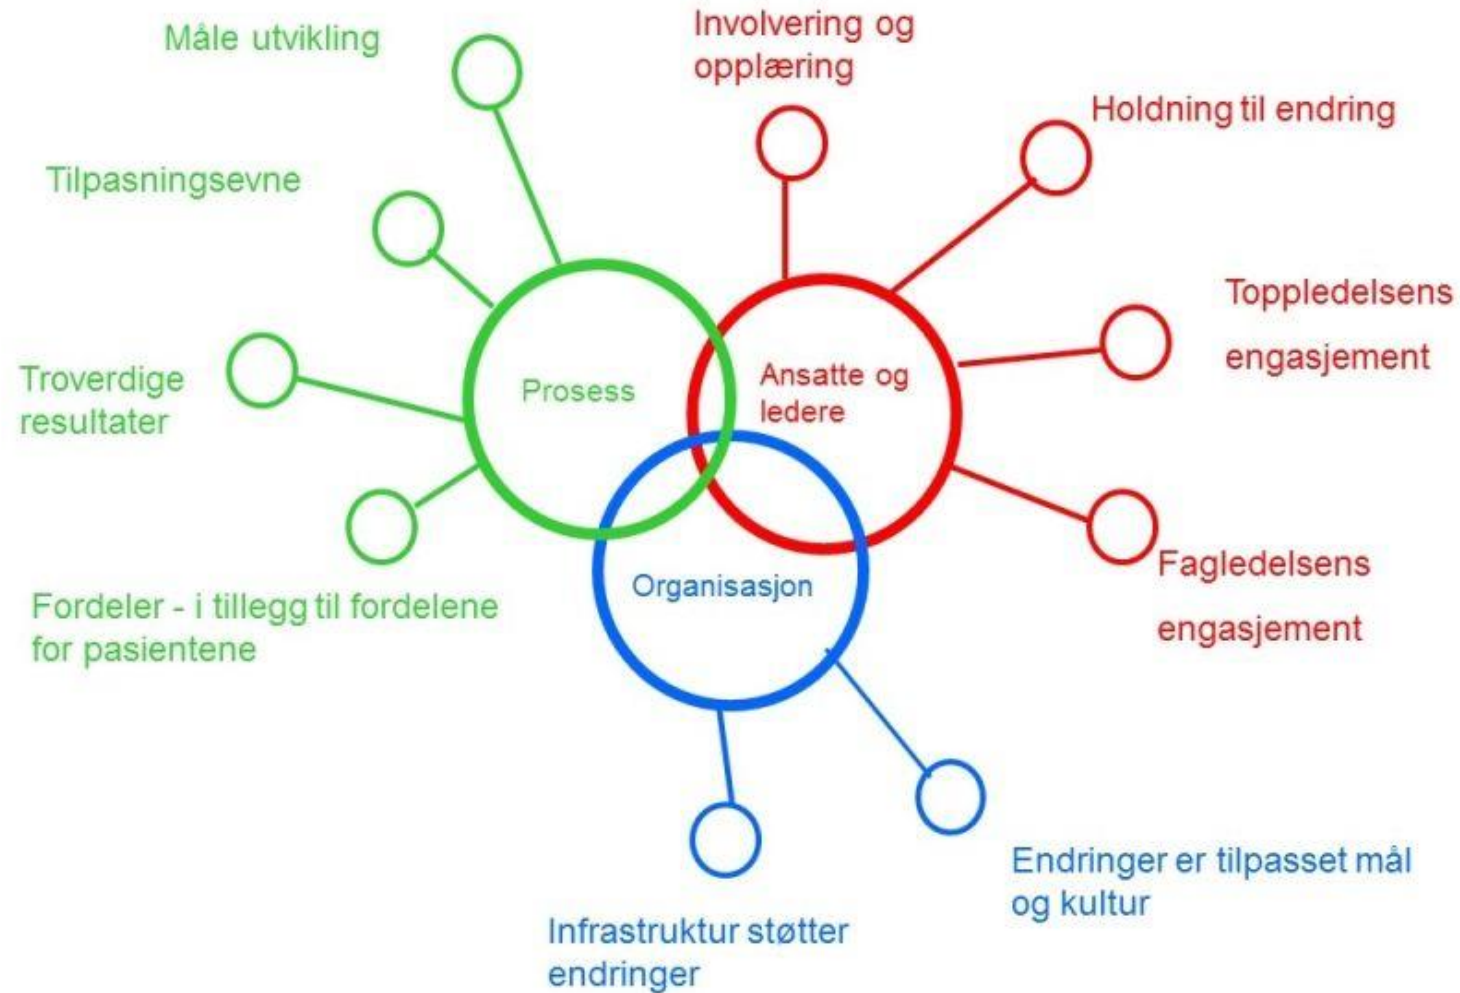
Måle utvikling

Involvering og opplæring

Holdning til endring

Tilpasningsevne

Toppledelsens engasjement

Troverdige resultater

Prosess

Ansatte og ledere

Organisasjon

Fagledelsens engasjement

Fordeler - i tillegg til fordelene for pasientene

Endringer er tilpasset mål og kultur

Infrastruktur støtter endringer